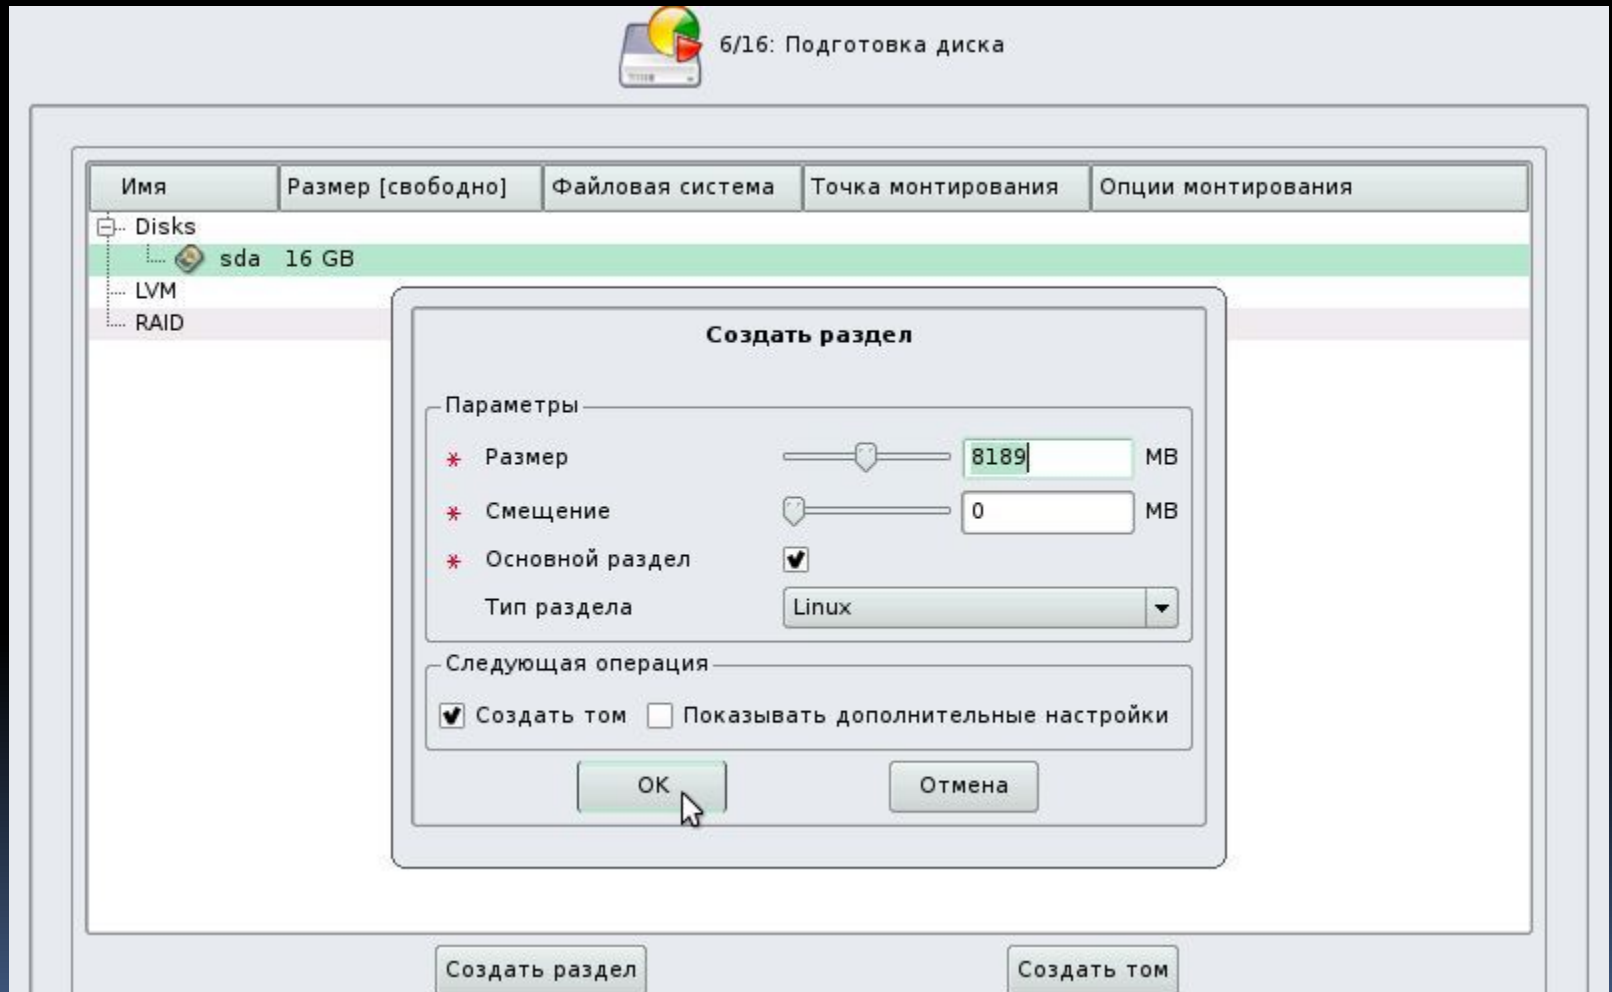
6/16: Подготовка диска

| Имя | Размер [свободно] | Файловая система | Точка монтирования | Опции монтирования |
|---|---|---|---|---|
| Disks | | | | |
| sda | 16 GB | | | |
| LVM | | | | |
| RAID | | | | |

Создать раздел

Параметры

* Размер 8189 MB

* Смещение 0 MB

* Основной раздел

Тип раздела Linux

Следующая операция

Создать том Показывать дополнительные настройки

OK Отмена

Создать раздел Создать том